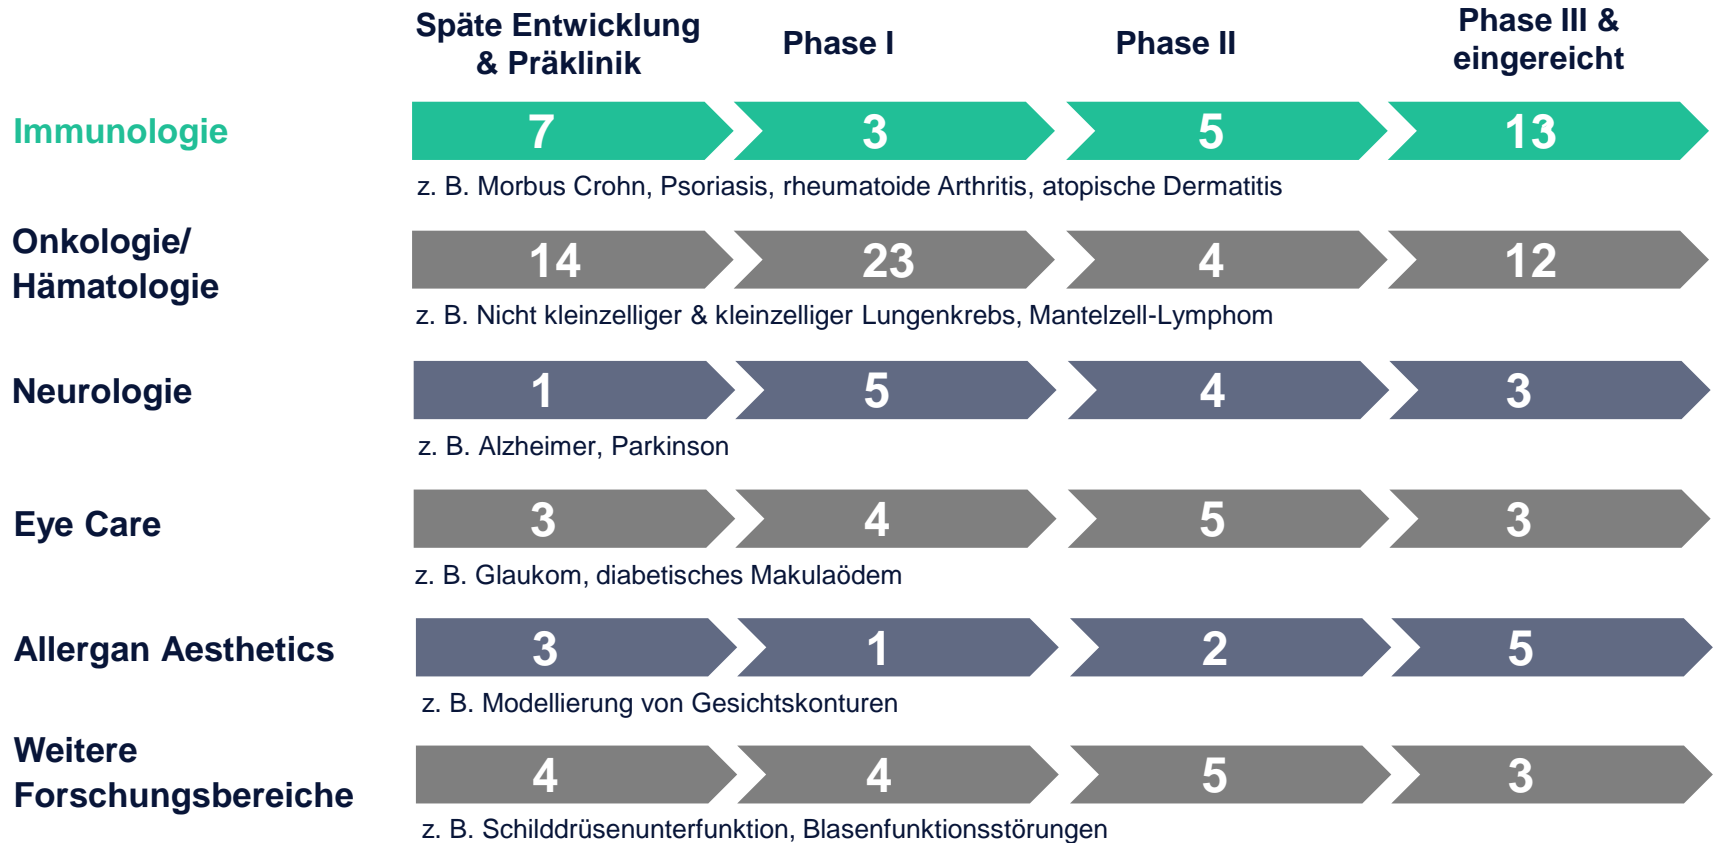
| | Späte Entwicklung & Präklinik | Phase I | Phase II | Phase III & eingereicht |
|---|---|---|---|---|
| Immunologie | 7 | 3 | 5 | 13 |
| Onkologie/ Hämatologie | 14 | 23 | 4 | 12 |
| Neurologie | 1 | 5 | 4 | 3 |
| Eye Care | 3 | 4 | 5 | 3 |
| Allergan Aesthetics | 3 | 1 | 2 | 5 |
| Weitere Forschungsbereiche | 4 | 4 | 5 | 3 |

z. B. Morbus Crohn, Psoriasis, rheumatoide Arthritis, atopische Dermatitis

z. B. Nicht kleinzelliger & kleinzelliger Lungenkrebs, Mantelzell-Lymphom

z. B. Alzheimer, Parkinson

z. B. Glaukom, diabetisches Makulaödem

z. B. Modellierung von Gesichtskonturen

z. B. Schilddrüsenunterfunktion, Blasenfunktionsstörungen